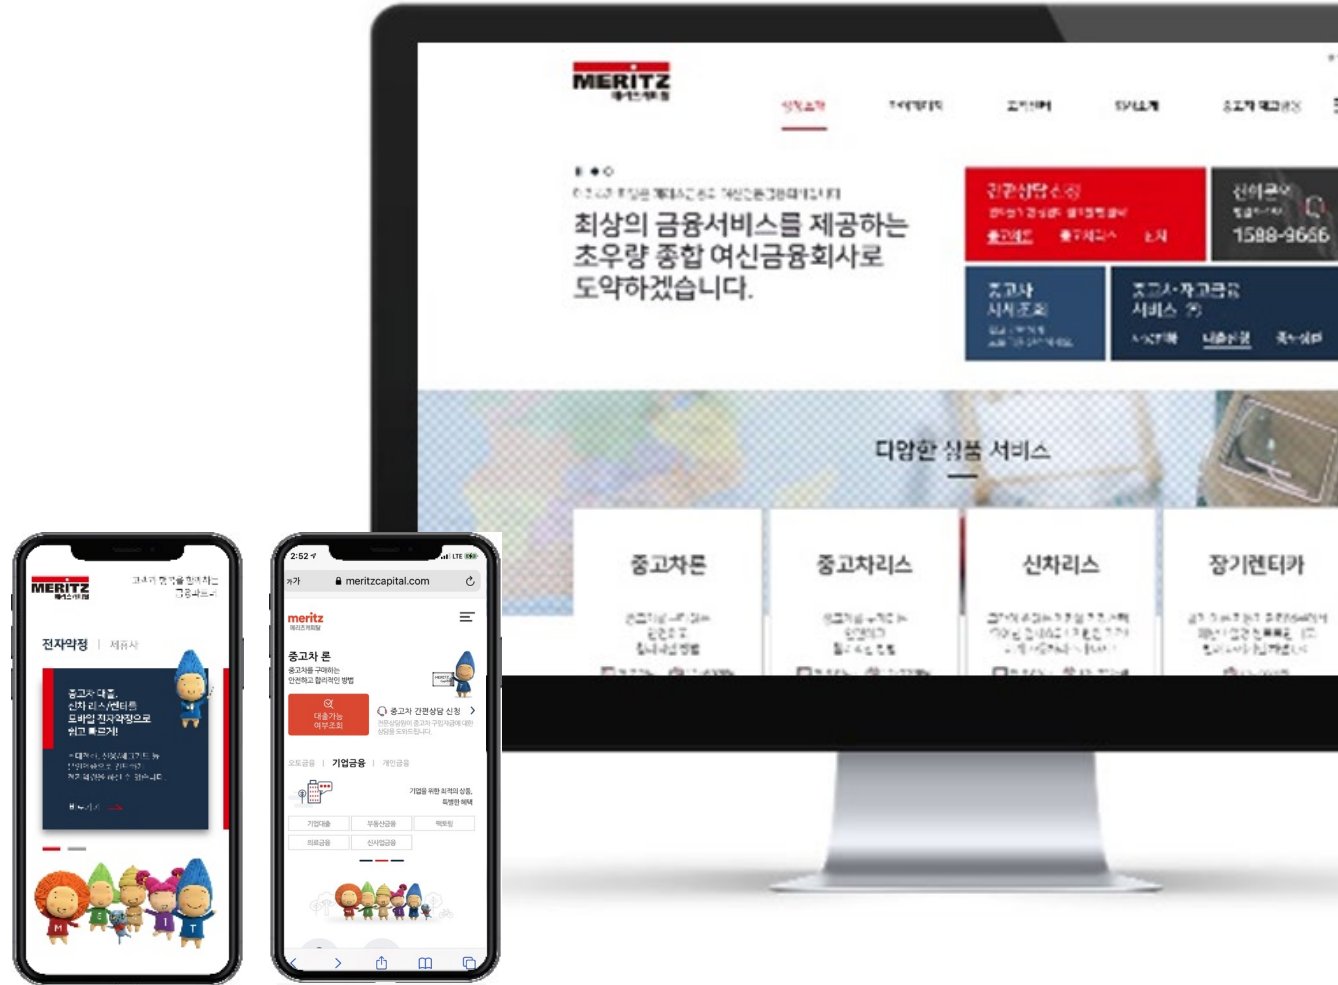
MERITZ
메리츠캐피탈

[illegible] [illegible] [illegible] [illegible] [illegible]

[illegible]

최상의 금융서비스를 제공하는 초우량 종합 여신금융회사로 도약하겠습니다.

간편상담 신청 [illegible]

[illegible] 1588-9666

중고차 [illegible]

중고·자고금융 서비스 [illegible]

다양한 상품 서비스

중고차론

중고차리스

신차리스

장기렌터카

MERITZ
메리츠캐피탈

전자약정 | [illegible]

중고차 대출, 신차 리스/렌터트 모바일 전자약정으로 쉬고 빠르게!

M E R I T

2:52
가가 meritzcapital.com

meritz
메리츠캐피탈

중고차 론
중고차를 구매하는 안전하고 합리적인 방법

대출가능 여부조회

중고차 간편상담 신청

오토금융 | 기업금융 | 개인금융

기업을 위한 최적의 상품, 특별한 혜택

기업대출 | 부동산금융 | 팩토링
의료금융 | 신사업금융